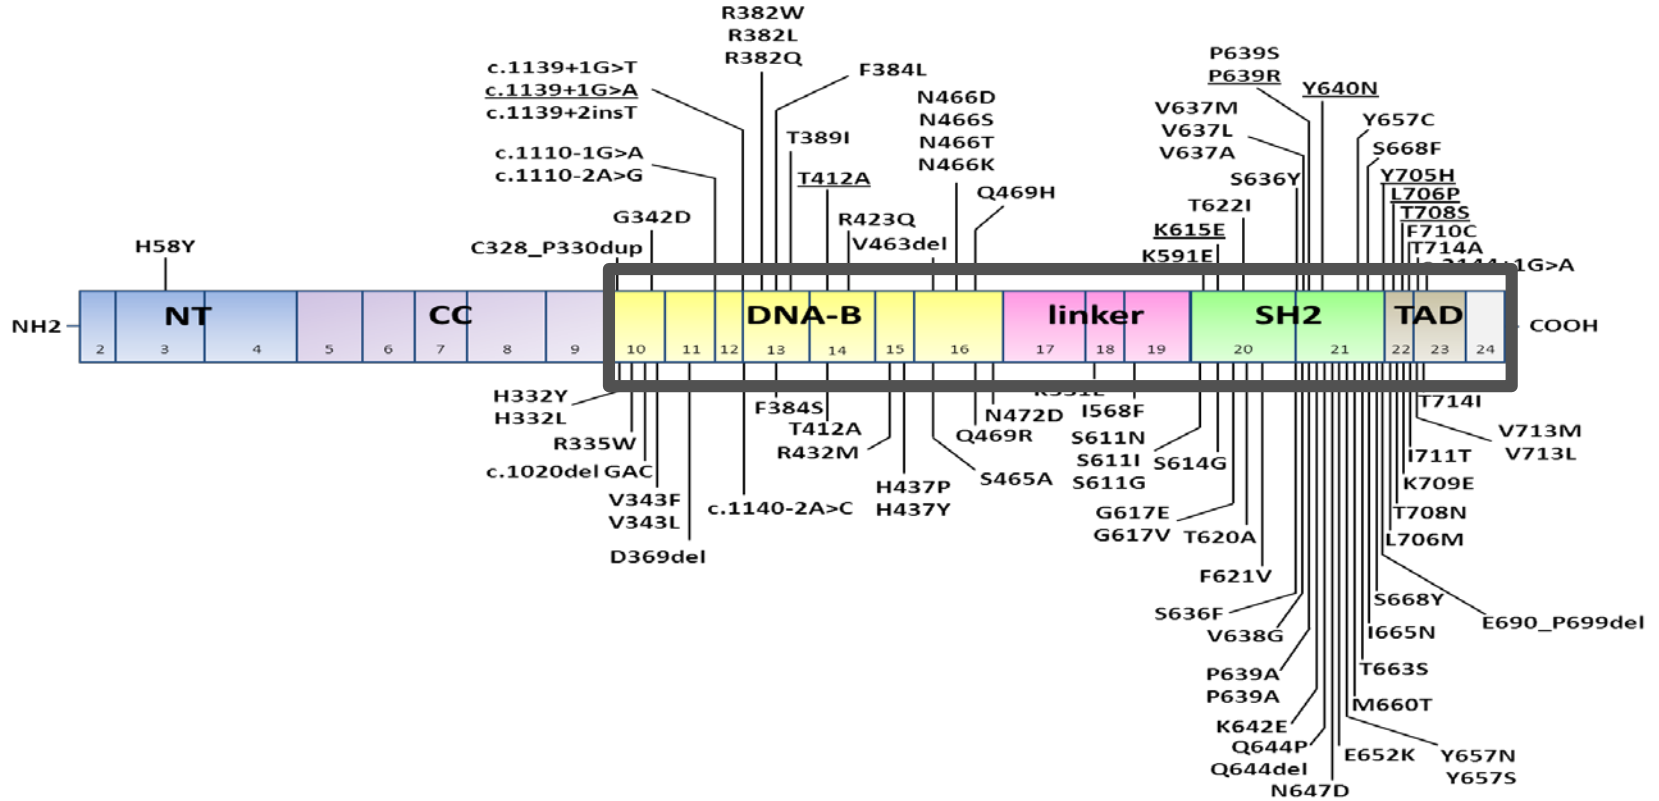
R382W
R382L
R382Q
c.1139+1G>T
c.1139+1G>A
c.1139+2insT
F384L
P639S
P639R
Y640N
N466D
N466S
N466T
N466K
V637M
V637L
V637A
Y657C
S668F
T389I
c.1110-1G>A
c.1110-2A>G
T412A
Q469H
S636Y
Y705H
L706P
T708S
F710C
T714A
T622I
G342D
R423Q
K615E
H58Y
C328_P330dup
V463del
K591E
c.2144+1G>A
NH2
NT
CC
DNA-B
linker
SH2
TAD
COOH
2
3
4
5
6
7
8
9
10
11
12
13
14
15
16
17
18
19
20
21
22
23
24
H332Y
H332L
R335W
c.1020del GAC
V343F
V343L
D369del
F384S
T412A
R432M
c.1140-2A>C
H437P
H437Y
N472D
Q469R
S465A
I568F
S611N
S611I
S611G
S614G
G617E
G617V
T620A
F621V
S636F
V638G
P639A
P639A
K642E
Q644P
Q644del
N647D
E652K
M660T
Y657N
Y657S
T663S
I665N
S668Y
E690_P699del
L706M
T708N
K709E
I711T
V713M
V713L
T714I